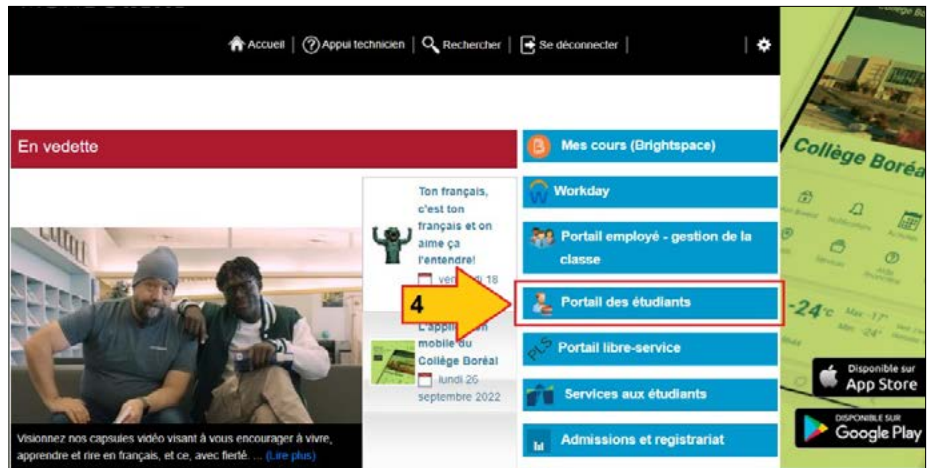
Accueil | Appui technicien | Rechercher | Se déconnecter

En vedette

Ton français, c'est ton français et on aime ça l'entendre!
vendredi 18

L'appli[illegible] mobile du Collège Boréal
lundi 26 septembre 2022

Visionnez nos capsules vidéo visant à vous encourager à vivre, apprendre et rire en français, et ce, avec fierté. ... (Lire plus)

Mes cours (Brightspace)
Workday
Portail employé - gestion de la classe
4
Portail des étudiants
Portail libre-service
Services aux étudiants
Admissions et registrariat

Collège Boréal
-24°c

Disponible sur
App Store
DISPONIBLE SUR
Google Play